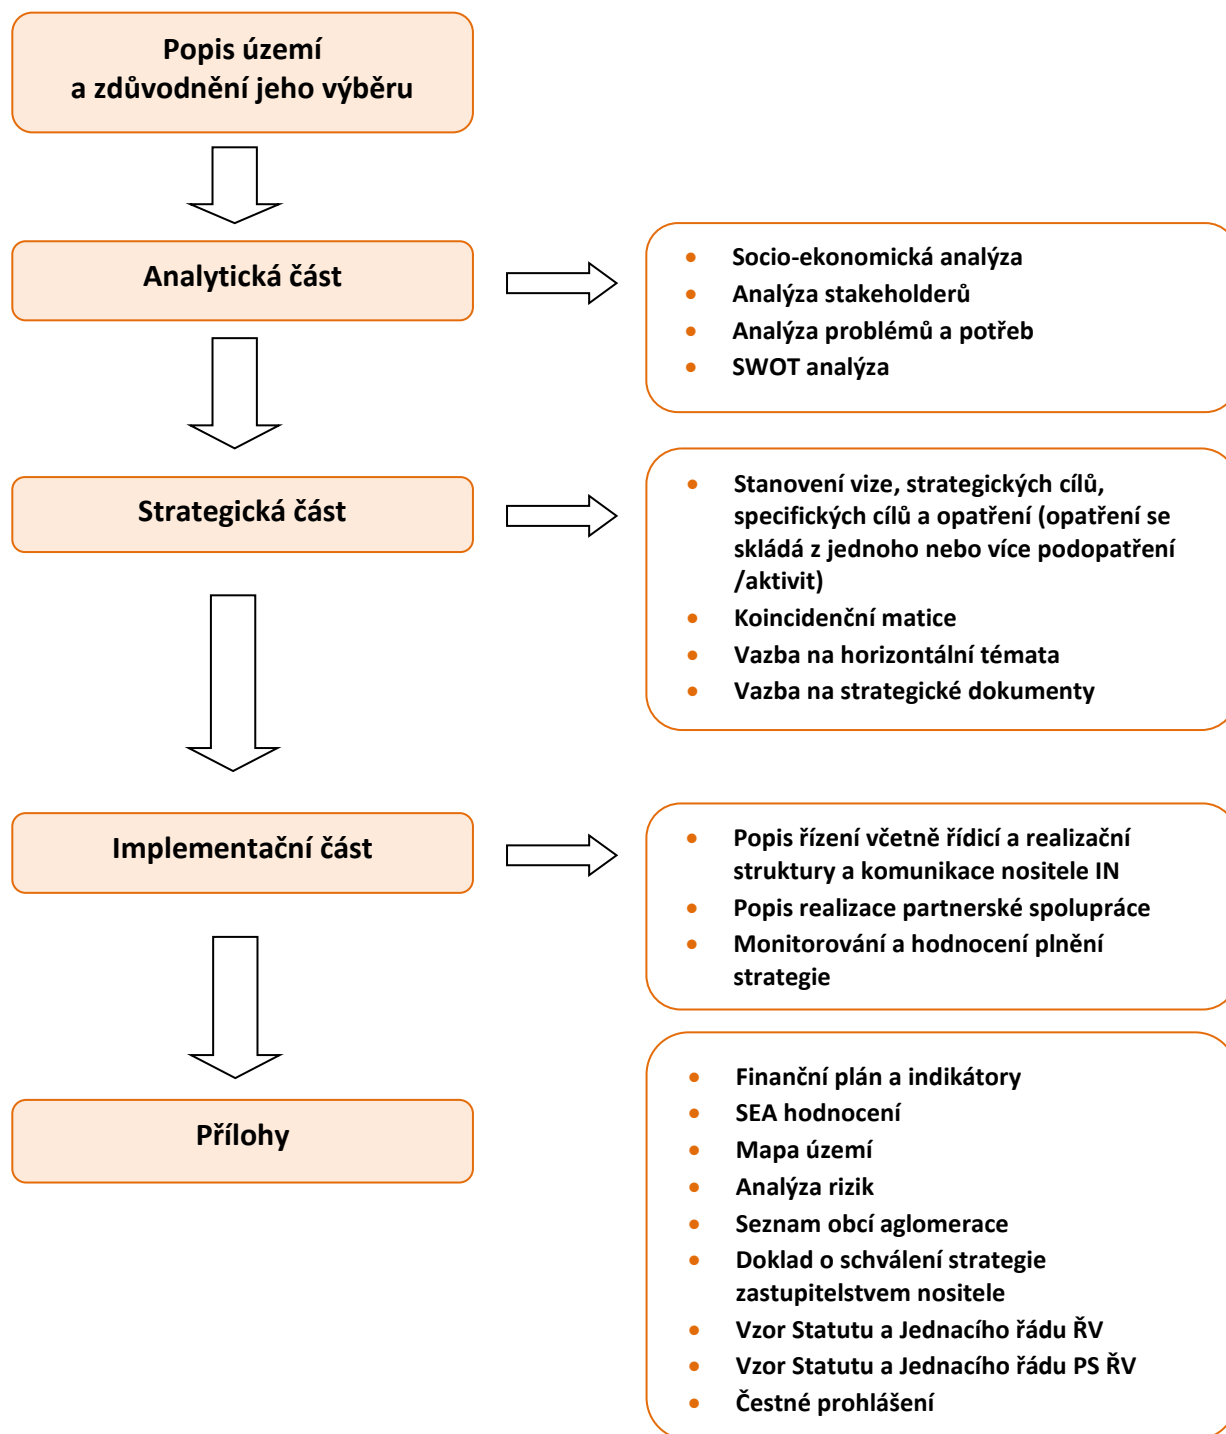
Popis území a zdůvodnění jeho výběru

Analytická část

- Socio-ekonomická analýza
- Analýza stakeholderů
- Analýza problémů a potřeb
- SWOT analýza

Strategická část

- Stanovení vize, strategických cílů, specifických cílů a opatření (opatření se skládá z jednoho nebo více podopatření /aktivit)
- Koincidenční matice
- Vazba na horizontální témata
- Vazba na strategické dokumenty

Implementační část

- Popis řízení včetně řídicí a realizační struktury a komunikace nositele IN
- Popis realizace partnerské spolupráce
- Monitorování a hodnocení plnění strategie

Přílohy

- Finanční plán a indikátory
- SEA hodnocení
- Mapa území
- Analýza rizik
- Seznam obcí aglomerace
- Doklad o schválení strategie zastupitelstvem nositele
- Vzor Statutu a Jednacího řádu ŘV
- Vzor Statutu a Jednacího řádu PS ŘV
- Čestné prohlášení